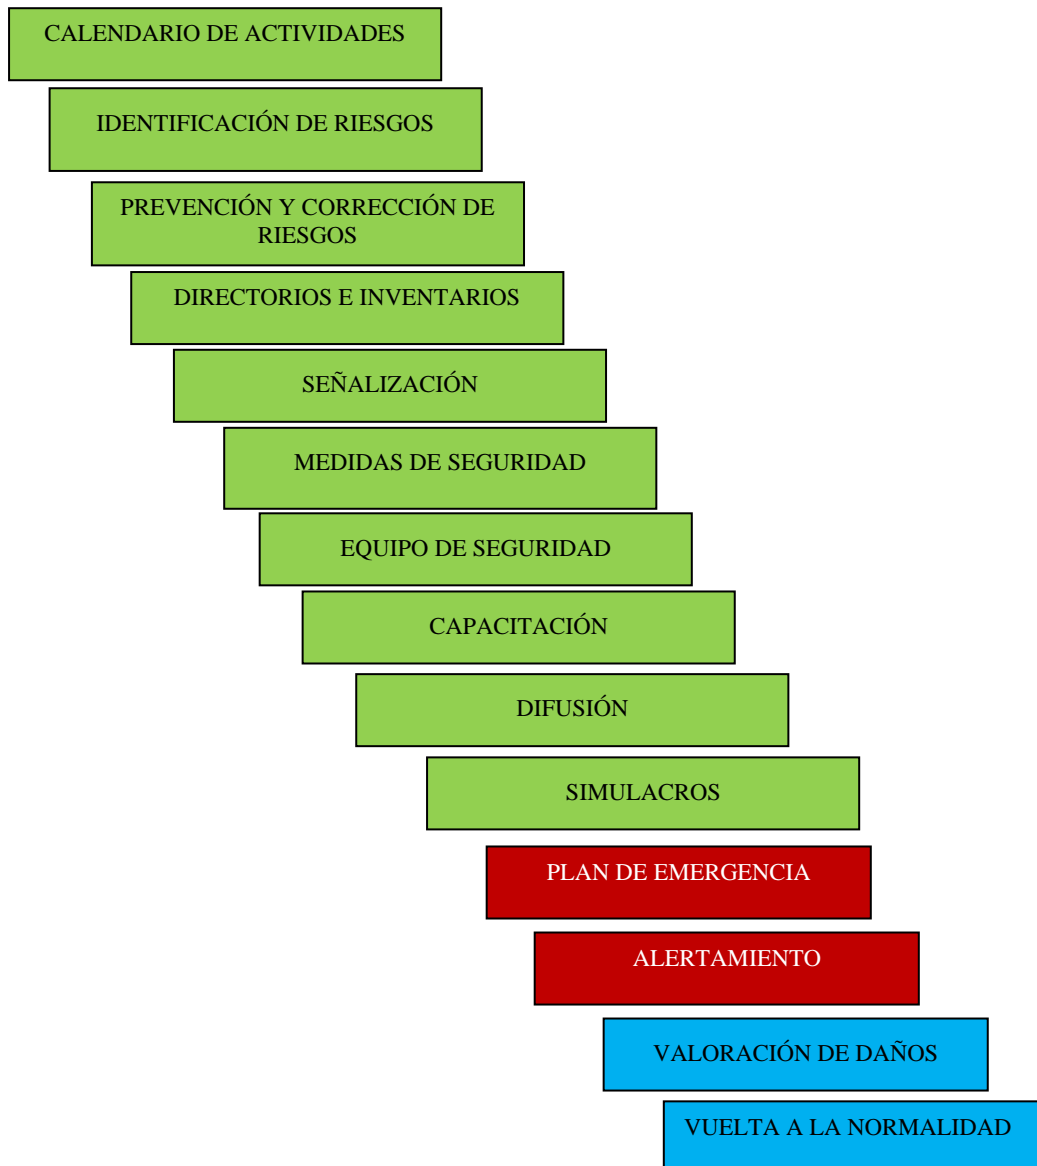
CALENDARIO DE ACTIVIDADES

IDENTIFICACIÓN DE RIESGOS

PREVENCIÓN Y CORRECCIÓN DE RIESGOS

DIRECTORIOS E INVENTARIOS

SEÑALIZACIÓN

MEDIDAS DE SEGURIDAD

EQUIPO DE SEGURIDAD

CAPACITACIÓN

DIFUSIÓN

SIMULACROS

PLAN DE EMERGENCIA

ALERTAMIENTO

VALORACIÓN DE DAÑOS

VUELTA A LA NORMALIDAD